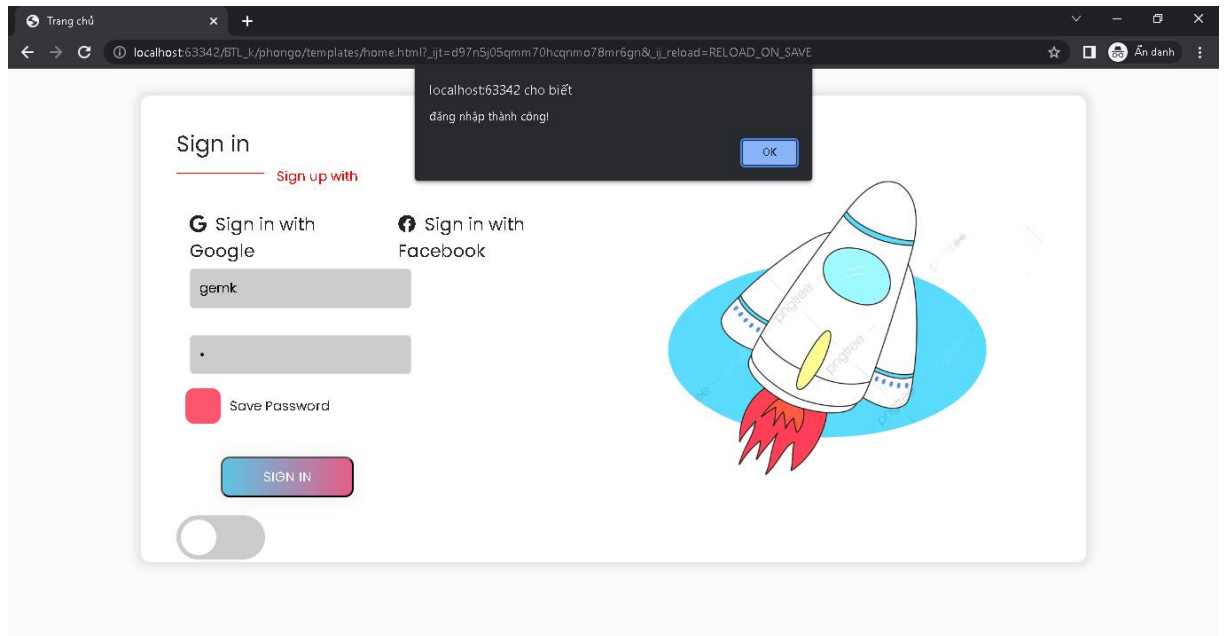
Trang chủ

localhost:63342/BTL_k/phongo/templates/home.html?_ijt=d97n5j05qmm70hcqnmo78mr6gn&_ij_reload=RELOAD_ON_SAVE

Ẩn danh

localhost:63342 cho biết

đăng nhập thành công!

OK

Sign in

Sign up with

Sign in with Google

Sign in with Facebook

gemk

•

Save Password

SIGN IN

pngtree